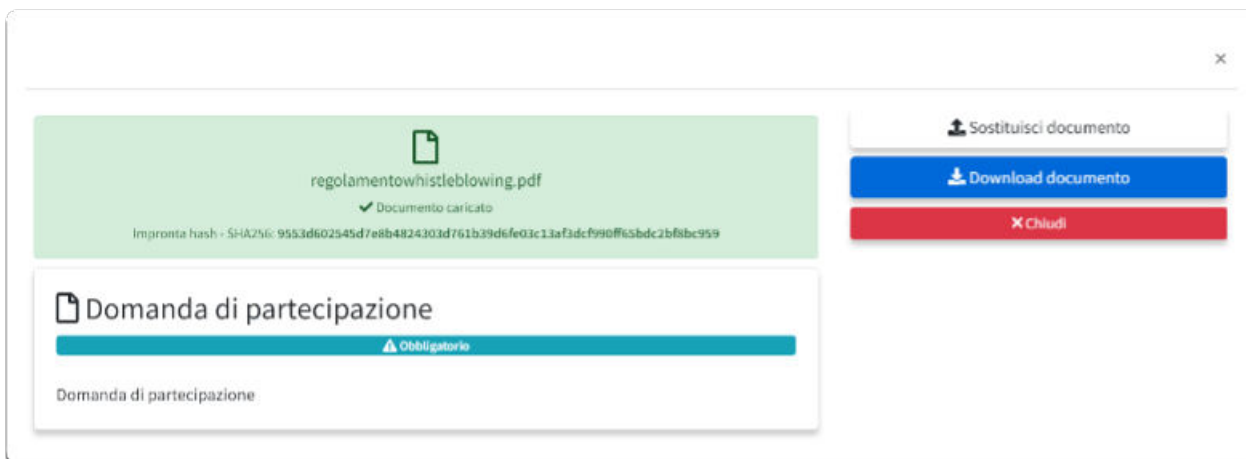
×

regolamentowhistleblowing.pdf

✔ Documento caricato

Impronta hash - SHA256: 9553d602545d7e8b4824303d761b39d6fe03c13af3dcf990ff65bdc2bf8bc959

Domanda di partecipazione

⚠ Obbligatorio

Domanda di partecipazione

Sostituisci documento

Download documento

✖ Chiudi